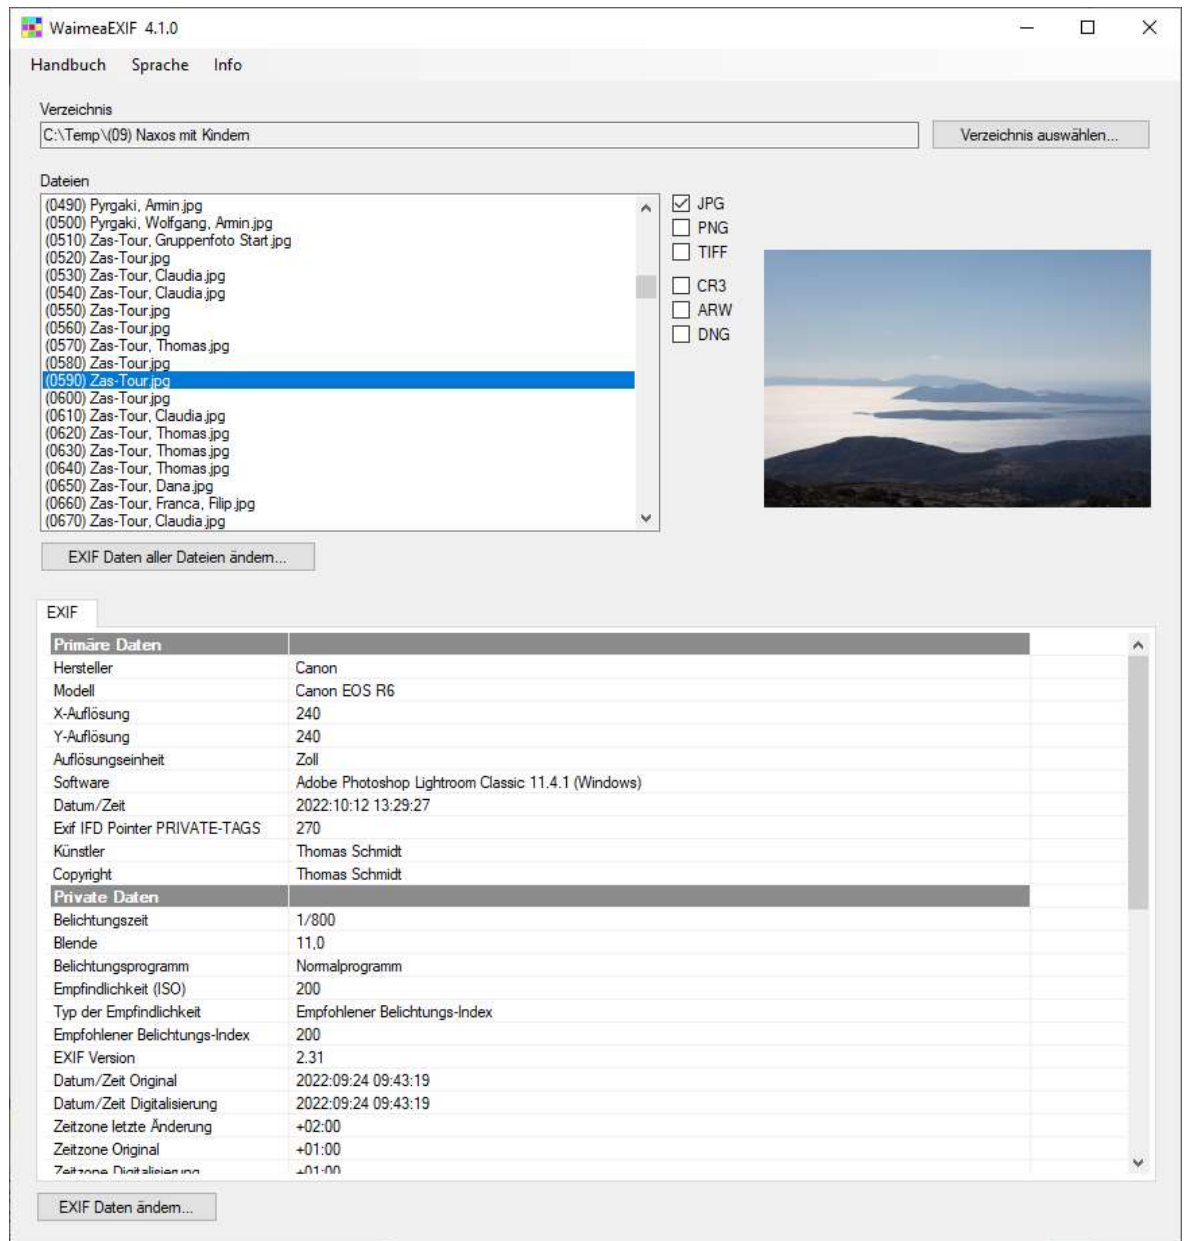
WaimeaEXIF 4.1.0

Handbuch Sprache Info

Verzeichnis

C:\Temp\(09) Naxos mit Kindern

Verzeichnis auswählen...

Dateien

(0490) Pyrgaki, Armin.jpg
(0500) Pyrgaki, Wolfgang, Armin.jpg
(0510) Zas-Tour, Gruppenfoto Start.jpg
(0520) Zas-Tour.jpg
(0530) Zas-Tour, Claudia.jpg
(0540) Zas-Tour, Claudia.jpg
(0550) Zas-Tour.jpg
(0560) Zas-Tour.jpg
(0570) Zas-Tour, Thomas.jpg
(0580) Zas-Tour.jpg
(0590) Zas-Tour.jpg
(0600) Zas-Tour.jpg
(0610) Zas-Tour, Claudia.jpg
(0620) Zas-Tour, Thomas.jpg
(0630) Zas-Tour, Thomas.jpg
(0640) Zas-Tour, Thomas.jpg
(0650) Zas-Tour, Dana.jpg
(0660) Zas-Tour, Franca, Filip.jpg
(0670) Zas-Tour, Claudia.jpg

JPG
PNG
TIFF
CR3
ARW
DNG

EXIF Daten aller Dateien ändern...

EXIF

| Primäre Daten | |
|---|---|
| Hersteller | Canon |
| Modell | Canon EOS R6 |
| X-Auflösung | 240 |
| Y-Auflösung | 240 |
| Auflösungseinheit | Zoll |
| Software | Adobe Photoshop Lightroom Classic 11.4.1 (Windows) |
| Datum/Zeit | 2022:10:12 13:29:27 |
| Exif IFD Pointer PRIVATE-TAGS | 270 |
| Künstler | Thomas Schmidt |
| Copyright | Thomas Schmidt |
| Private Daten | |
| Belichtungszeit | 1/800 |
| Blende | 11,0 |
| Belichtungsprogramm | Normalprogramm |
| Empfindlichkeit (ISO) | 200 |
| Typ der Empfindlichkeit | Empfohlener Belichtungs-Index |
| Empfohlener Belichtungs-Index | 200 |
| EXIF Version | 2.31 |
| Datum/Zeit Original | 2022:09:24 09:43:19 |
| Datum/Zeit Digitalisierung | 2022:09:24 09:43:19 |
| Zeitzone letzte Änderung | +02:00 |
| Zeitzone Original | +01:00 |
| Zeitzone Digitalisierung | +01:00 |

EXIF Daten ändern...